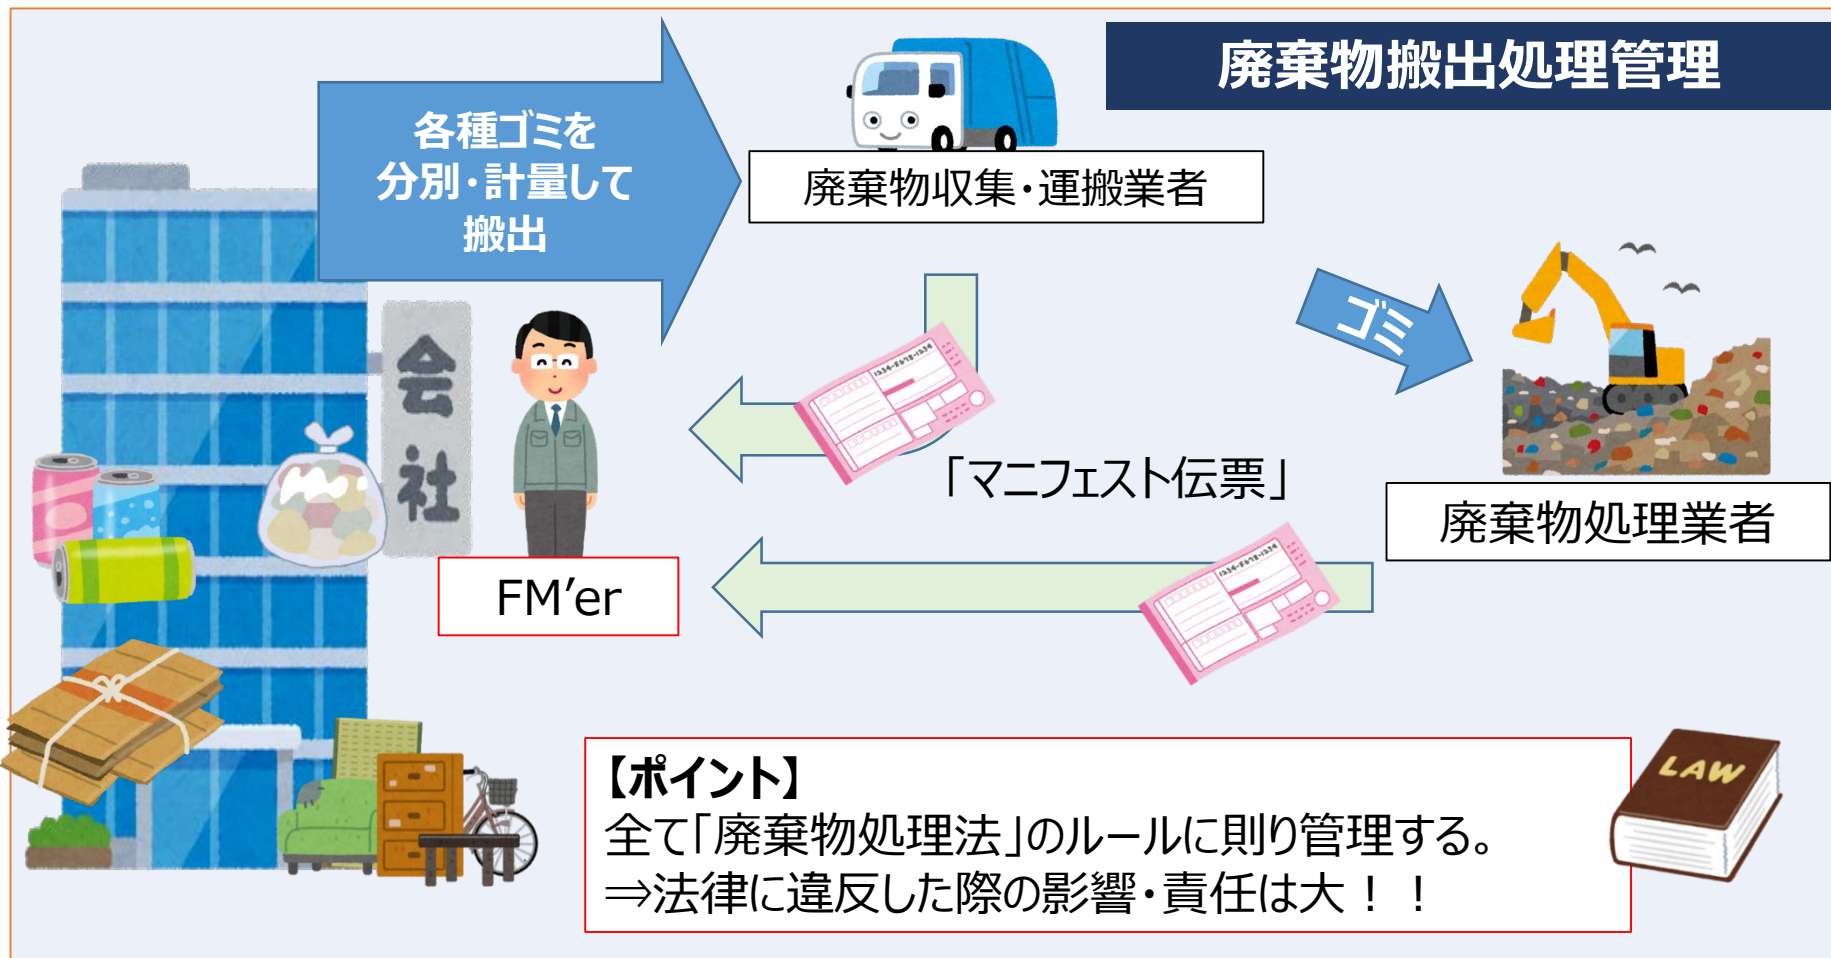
廃棄物搬出処理管理

各種ゴミを分別・計量して搬出

廃棄物収集・運搬業者

ゴミ

会社

「マニフェスト伝票」

廃棄物処理業者

FM’er

【ポイント】
全て「廃棄物処理法」のルールに則り管理する。
⇒法律に違反した際の影響・責任は大！！

LAW